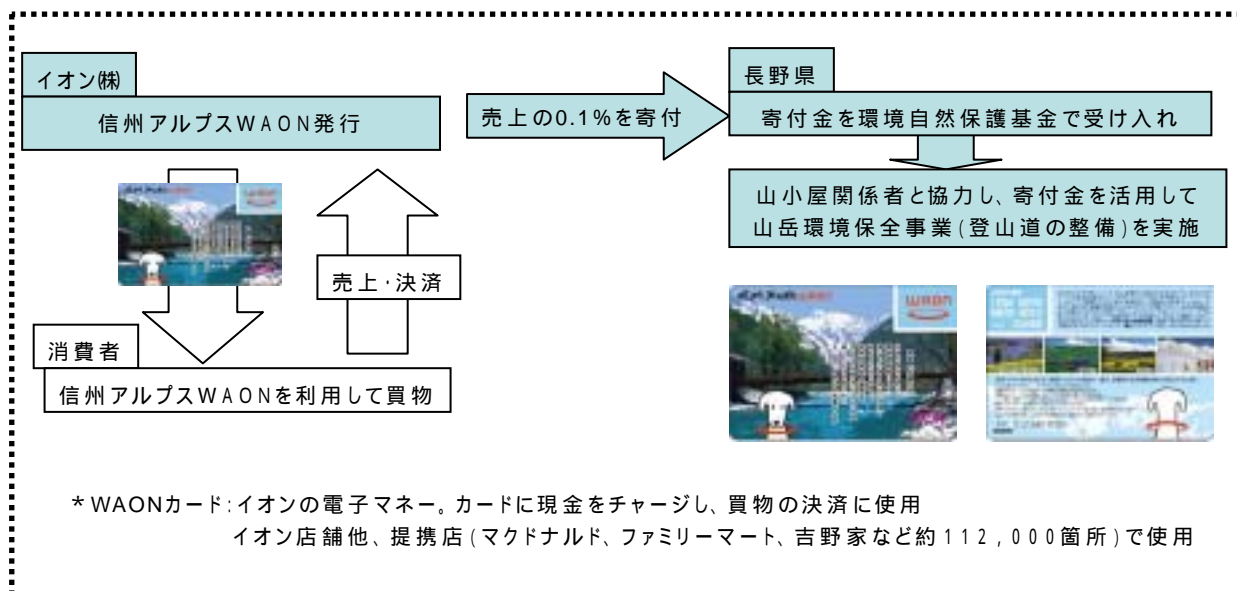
イオン㈱

信州アルプスWAON発行

売上の0.1%を寄付

長野県

寄付金を環境自然保護基金で受け入れ

山小屋関係者と協力し、寄付金を活用して山岳環境保全事業(登山道の整備)を実施

売上･決済

消費者

信州アルプスWAONを利用して買物

WAON

＊WAONカード:イオンの電子マネー。カードに現金をチャージし、買物の決済に使用
イオン店舗他、提携店(マクドナルド、ファミリーマート、吉野家など約112,000箇所)で使用